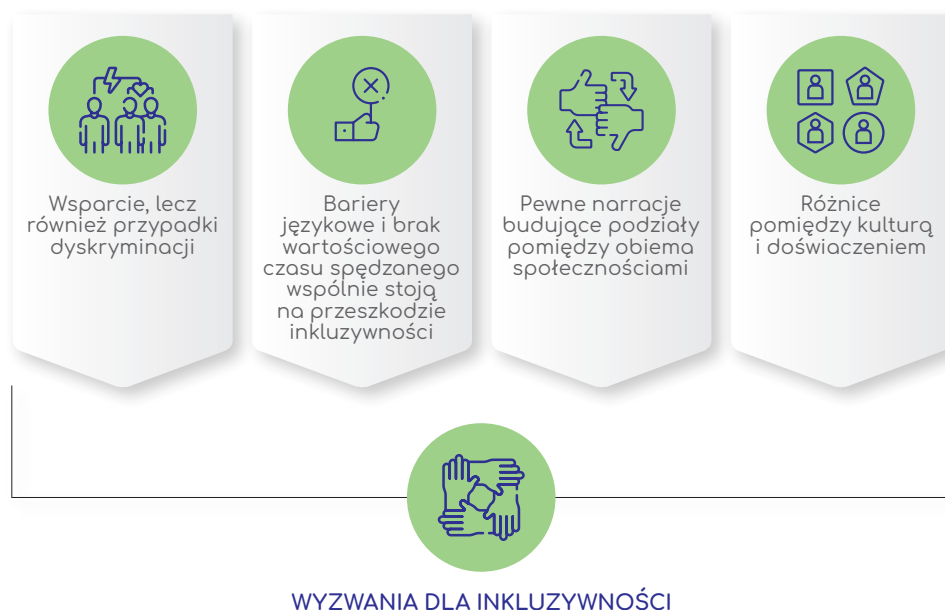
Wsparcie, lecz również przypadki dyskryminacji

Bariery językowe i brak wartościowego czasu spędzanego wspólnie stoją na przeszkodzie inkluzywności

Pewne narracje budujące podziały pomiędzy obiema społecznościami

Różnice pomiędzy kulturą i doświaczeniem

WYZWANIA DLA INKLUZYWNOŚCI